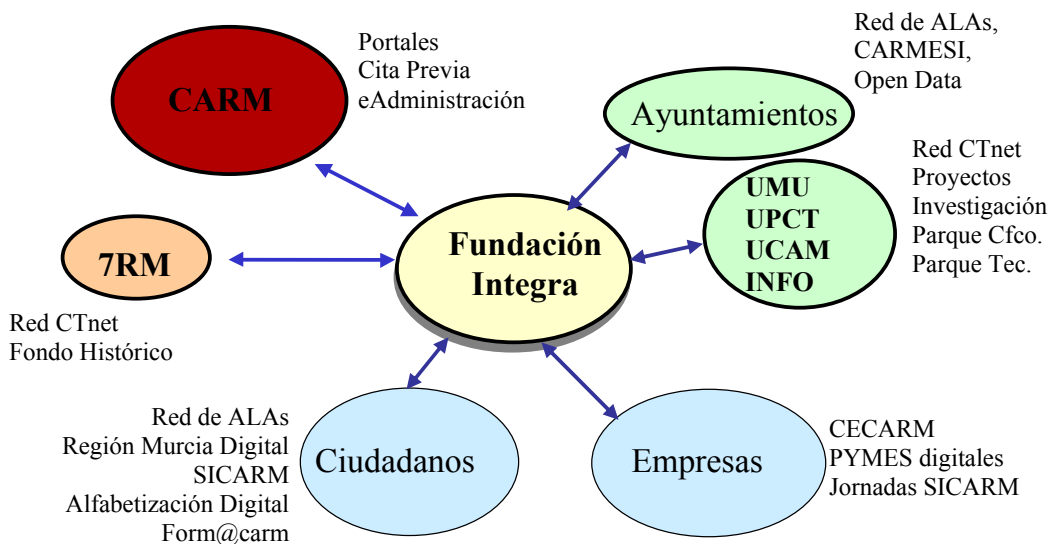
CARM

Portales
Cita Previa
eAdministración

Red de ALAs,
CARMESI,
Open Data

Ayuntamientos

Red CTnet
Proyectos
Investigación
Parque Cfco.
Parque Tec.

UMU
UPCT
UCAM
INFO

7RM

Fundación Integra

Red CTnet
Fondo Histórico

Red de ALAs
Región Murcia Digital
SICARM
Alfabetización Digital
Form@carm

Ciudadanos

Empresas

CECARM
PYMES digitales
Jornadas SICARM